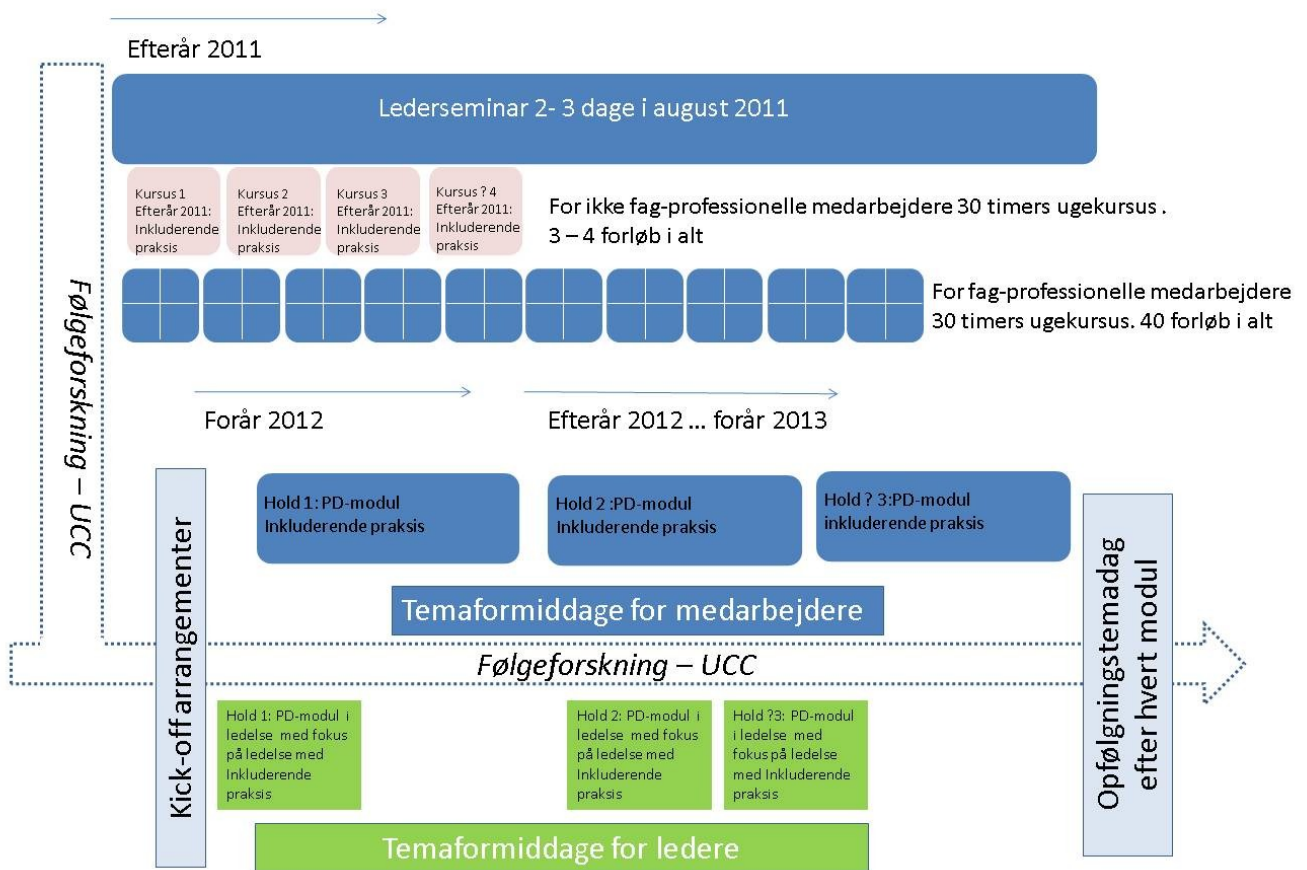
Efterår 2011

Lederseminar 2- 3 dage i august 2011

Kursus 1 Efterår 2011: Inkluderende praksis

Kursus 2 Efterår 2011: Inkluderende praksis

Kursus 3 Efterår 2011: Inkluderende praksis

Kursus ? 4 Efterår 2011: Inkluderende praksis

For ikke fag-professionelle medarbejdere 30 timers ugekursus . 3 – 4 forløb i alt

For fag-professionelle medarbejdere 30 timers ugekursus. 40 forløb i alt

Følgeforskning – UCC

Forår 2012

Efterår 2012 ... forår 2013

Kick-off arrangementer

Hold 1: PD-modul Inkluderende praksis

Hold 2 :PD-modul Inkluderende praksis

Hold ? 3:PD-modul inkluderende praksis

Temaformiddage for medarbejdere

Følgeforskning – UCC

Opfølgningstemadag efter hvert modul

Hold 1: PD-modul i ledelse med fokus på ledelse med Inkluderende praksis

Hold 2: PD-modul i ledelse med fokus på ledelse med Inkluderende praksis

Hold ?3: PD-modul i ledelse med fokus på ledelse med Inkluderende praksis

Temaformiddage for ledere